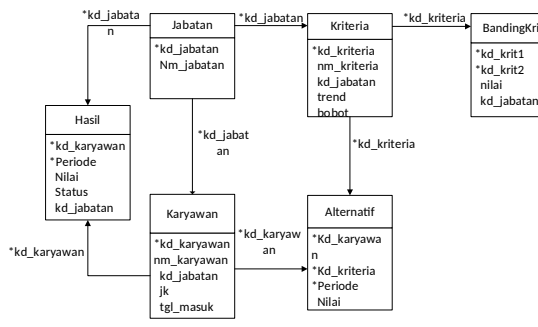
*kd_jabatan

Jabatan
*kd_jabatan
Nm_jabatan

*kd_jabatan

Kriteria
*kd_kriteria
nm_kriteria
kd_jabatan
trend
bobot

*kd_kriteria

BandingKri
*kd_krit1
*kd_krit2
nilai
kd_jabatan

Hasil
*kd_karyawan
*Periode
Nilai
Status
kd_jabatan

*kd_jabatan

*kd_kriteria

*kd_karyawan

Karyawan
*kd_karyawan
nm_karyawan
kd_jabatan
jk
tgl_masuk

*kd_karyawan

Alternatif
*Kd_karyawan
*Kd_kriteria
*Periode
Nilai